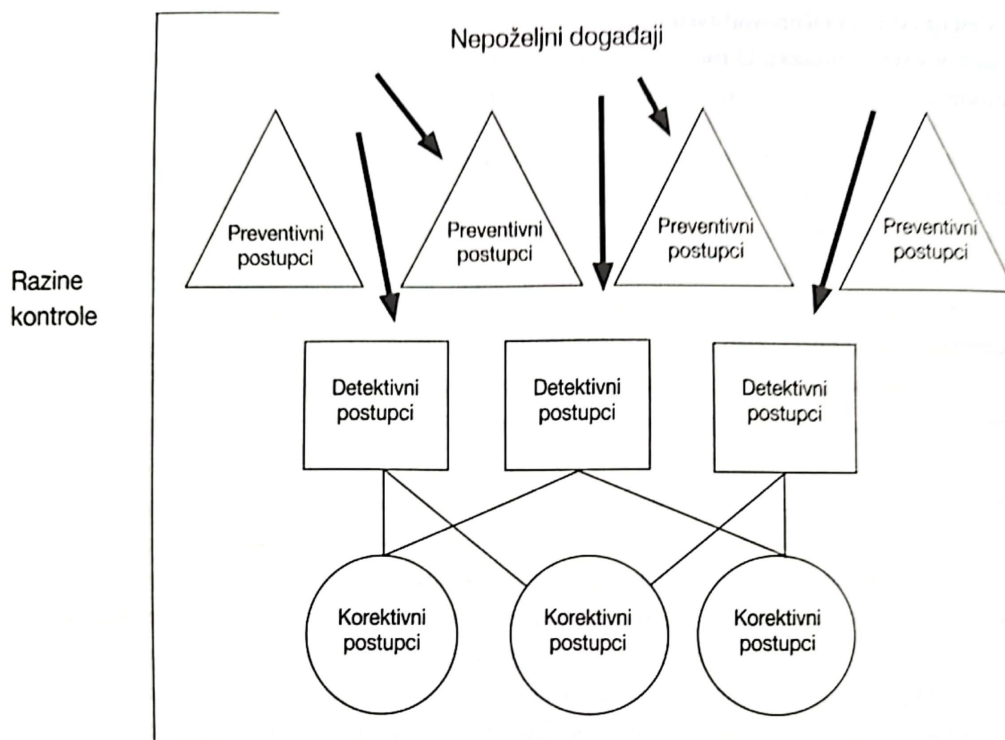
Nepoželjni događaji

Razine kontrole

Preventivni postupci

Preventivni postupci

Preventivni postupci

Preventivni postupci

Detektivni postupci

Detektivni postupci

Detektivni postupci

Korektivni postupci

Korektivni postupci

Korektivni postupci